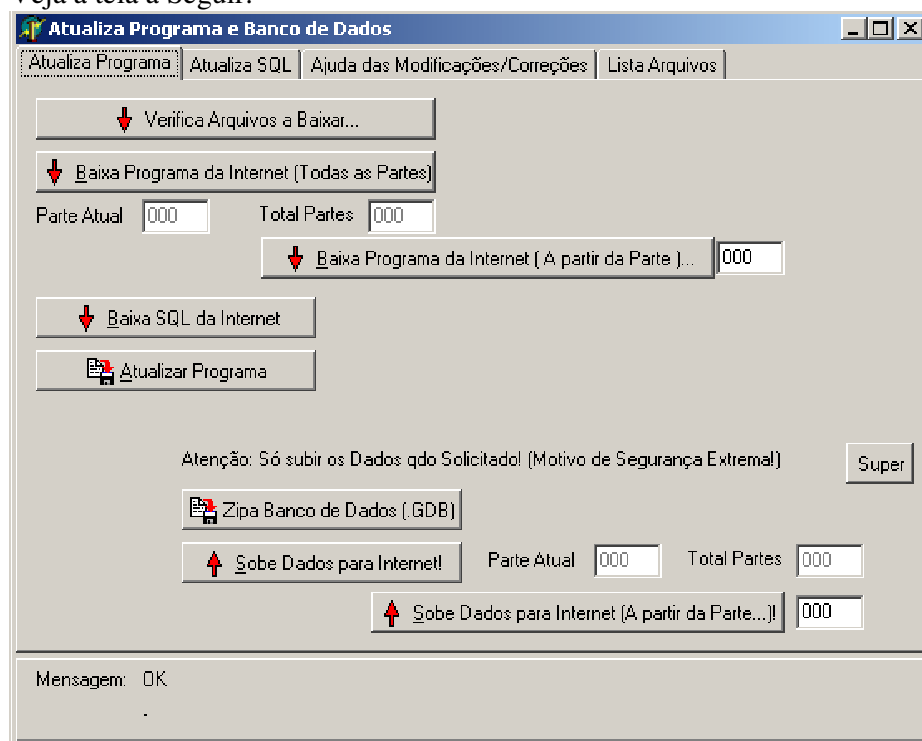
Veja a tela a Seguir:

Atualiza Programa e Banco de Dados

Atualiza Programa | Atualiza SQL | Ajuda das Modificações/Correções | Lista Arquivos

Verifica Arquivos a Baixar...

Baixa Programa da Internet (Todas as Partes)

Parte Atual 000 Total Partes 000

Baixa Programa da Internet ( A partir da Parte )... 000

Baixa SQL da Internet

Atualizar Programa

Atenção: Só subir os Dados qdo Solicitado! (Motivo de Segurança Extrema!)

Super

Zipa Banco de Dados (.GDB)

Sobe Dados para Internet! Parte Atual 000 Total Partes 000

Sobe Dados para Internet (A partir da Parte...)! 000

Mensagem: OK
.